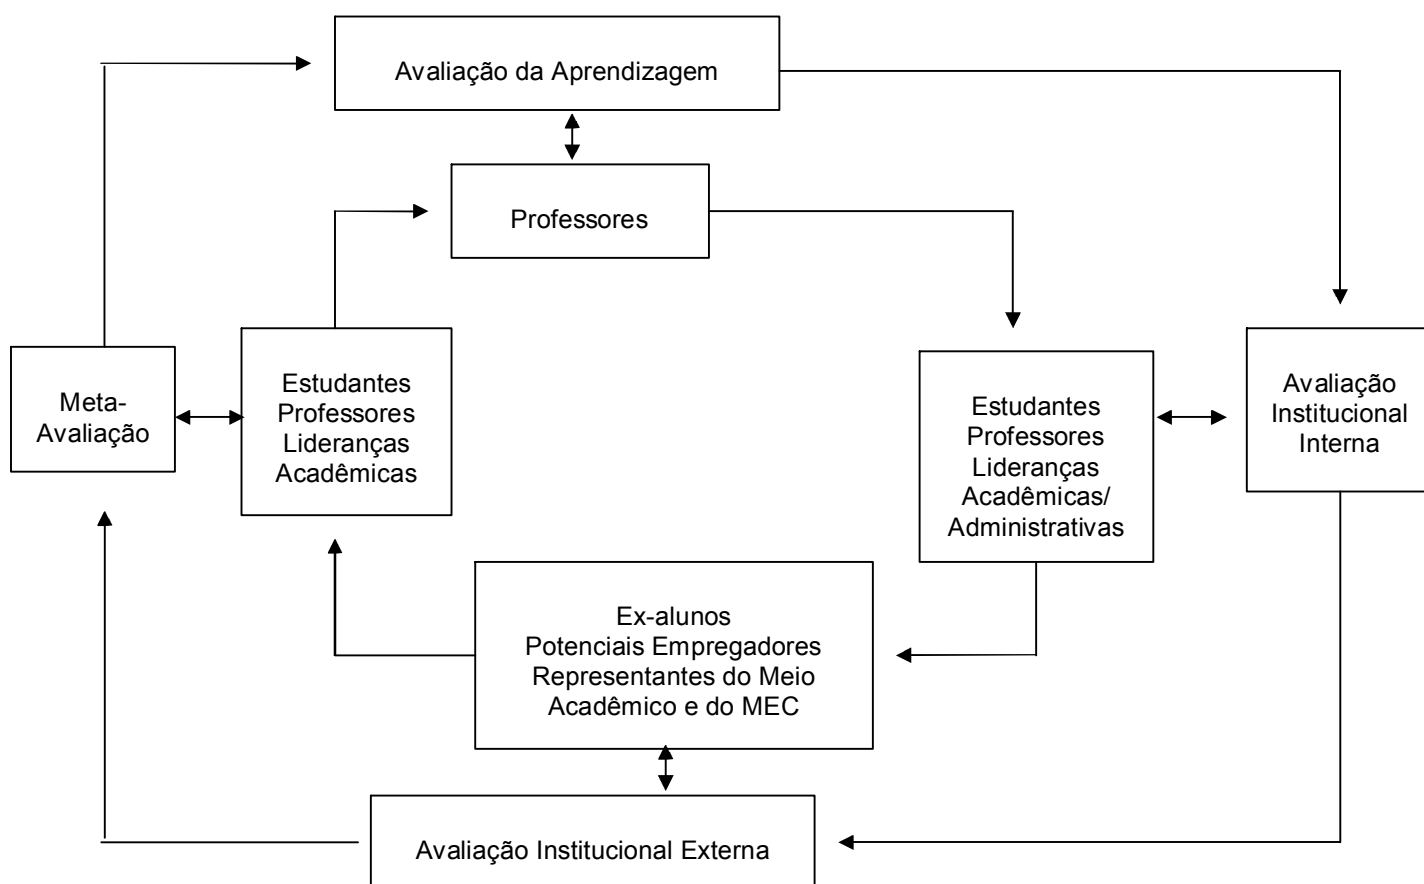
Avaliação da Aprendizagem

Professores

Meta-Avaliação

Estudantes
Professores
Lideranças
Acadêmicas

Estudantes
Professores
Lideranças
Acadêmicas/
Administrativas

Avaliação
Institucional
Interna

Ex-alunos
Potenciais Empregadores
Representantes do Meio
Acadêmico e do MEC

Avaliação Institucional Externa